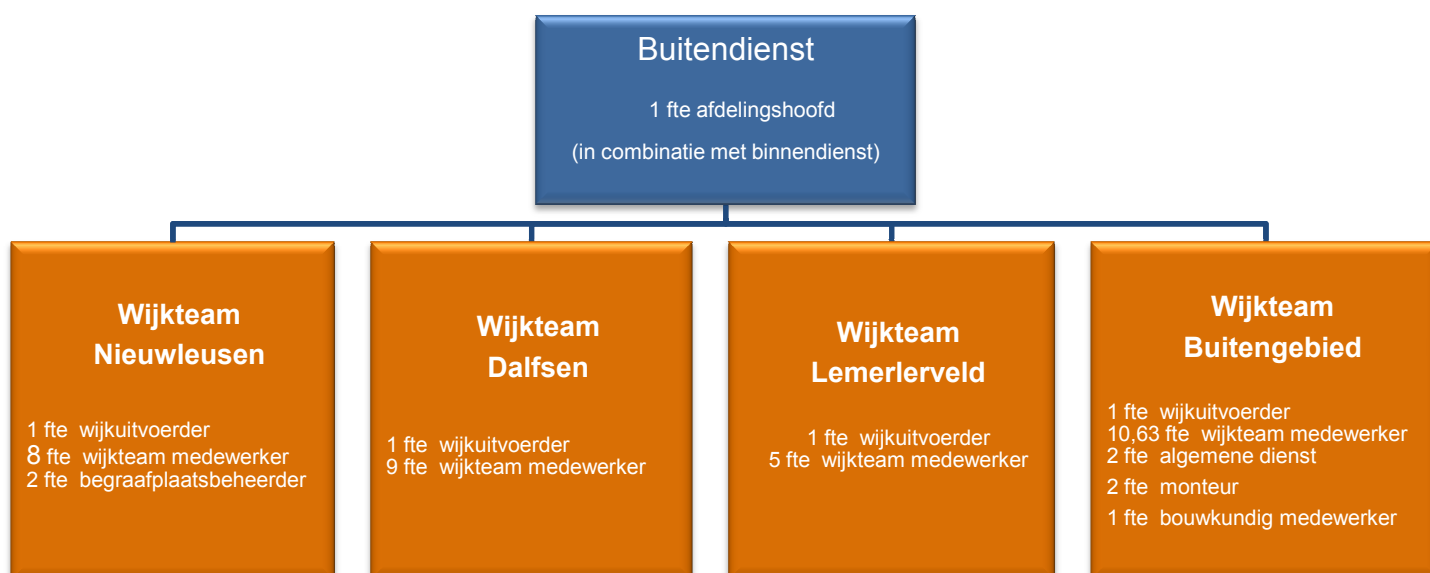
Buitendienst

1 fte afdelingshoofd

(in combinatie met binnendienst)

Wijkteam Nieuwleusen

1 fte wijkuitvoerder
8 fte wijkteam medewerker
2 fte begraafplaatsbeheerder

Wijkteam Dalfsen

1 fte wijkuitvoerder
9 fte wijkteam medewerker

Wijkteam Lemerlerveld

1 fte wijkuitvoerder
5 fte wijkteam medewerker

Wijkteam Buitengebied

1 fte wijkuitvoerder
10,63 fte wijkteam medewerker
2 fte algemene dienst
2 fte monteur
1 fte bouwkundig medewerker